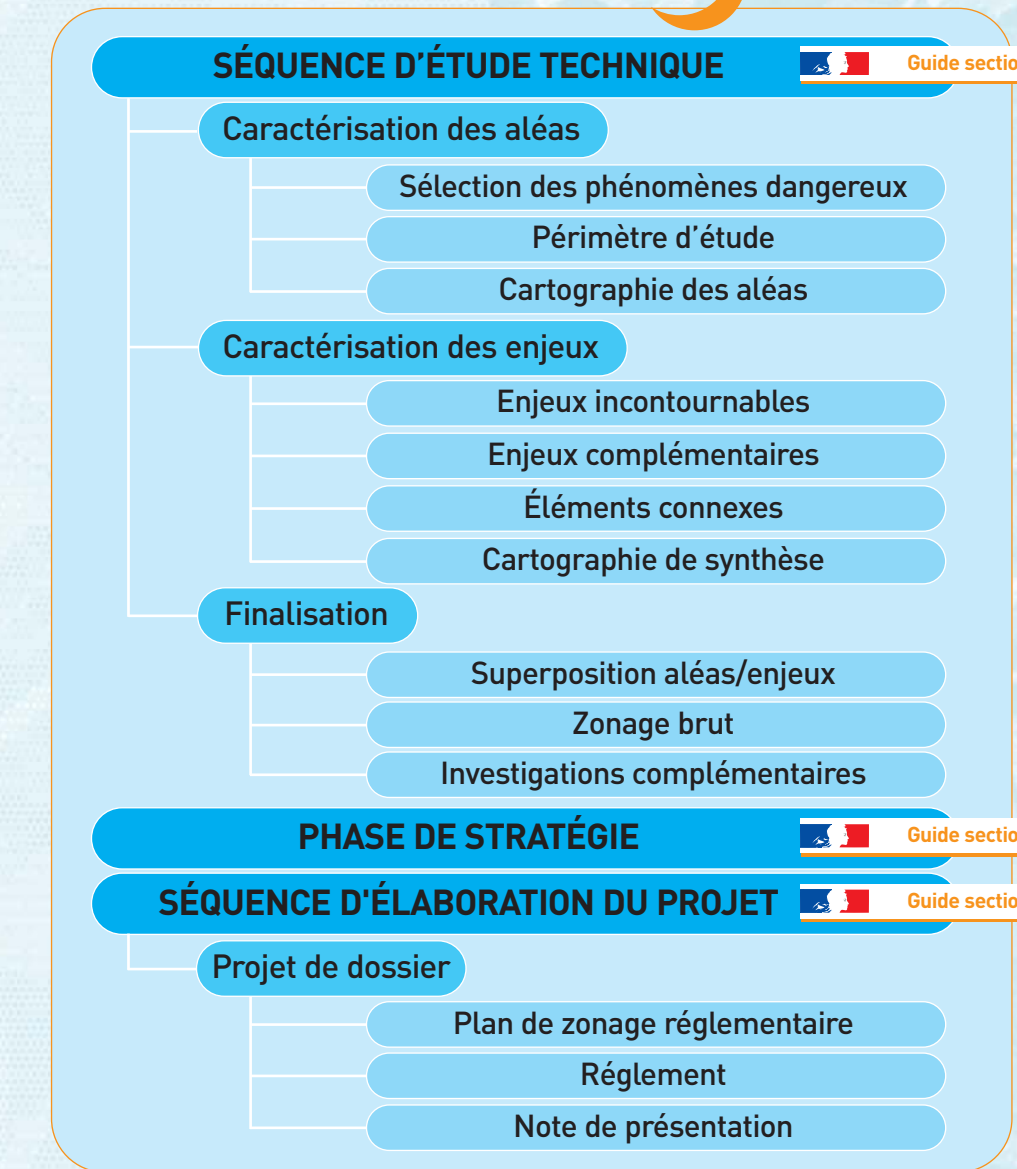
SÉQUENCE D'ÉTUDE TECHNIQUE

Guide sectio

Caractérisation des aléas

Sélection des phénomènes dangereux

Périmètre d'étude

Cartographie des aléas

Caractérisation des enjeux

Enjeux incontournables

Enjeux complémentaires

Éléments connexes

Cartographie de synthèse

Finalisation

Superposition aléas/enjeux

Zonage brut

Investigations complémentaires

PHASE DE STRATÉGIE

Guide sectio

SÉQUENCE D'ÉLABORATION DU PROJET

Guide sectio

Projet de dossier

Plan de zonage réglementaire

Réglement

Note de présentation